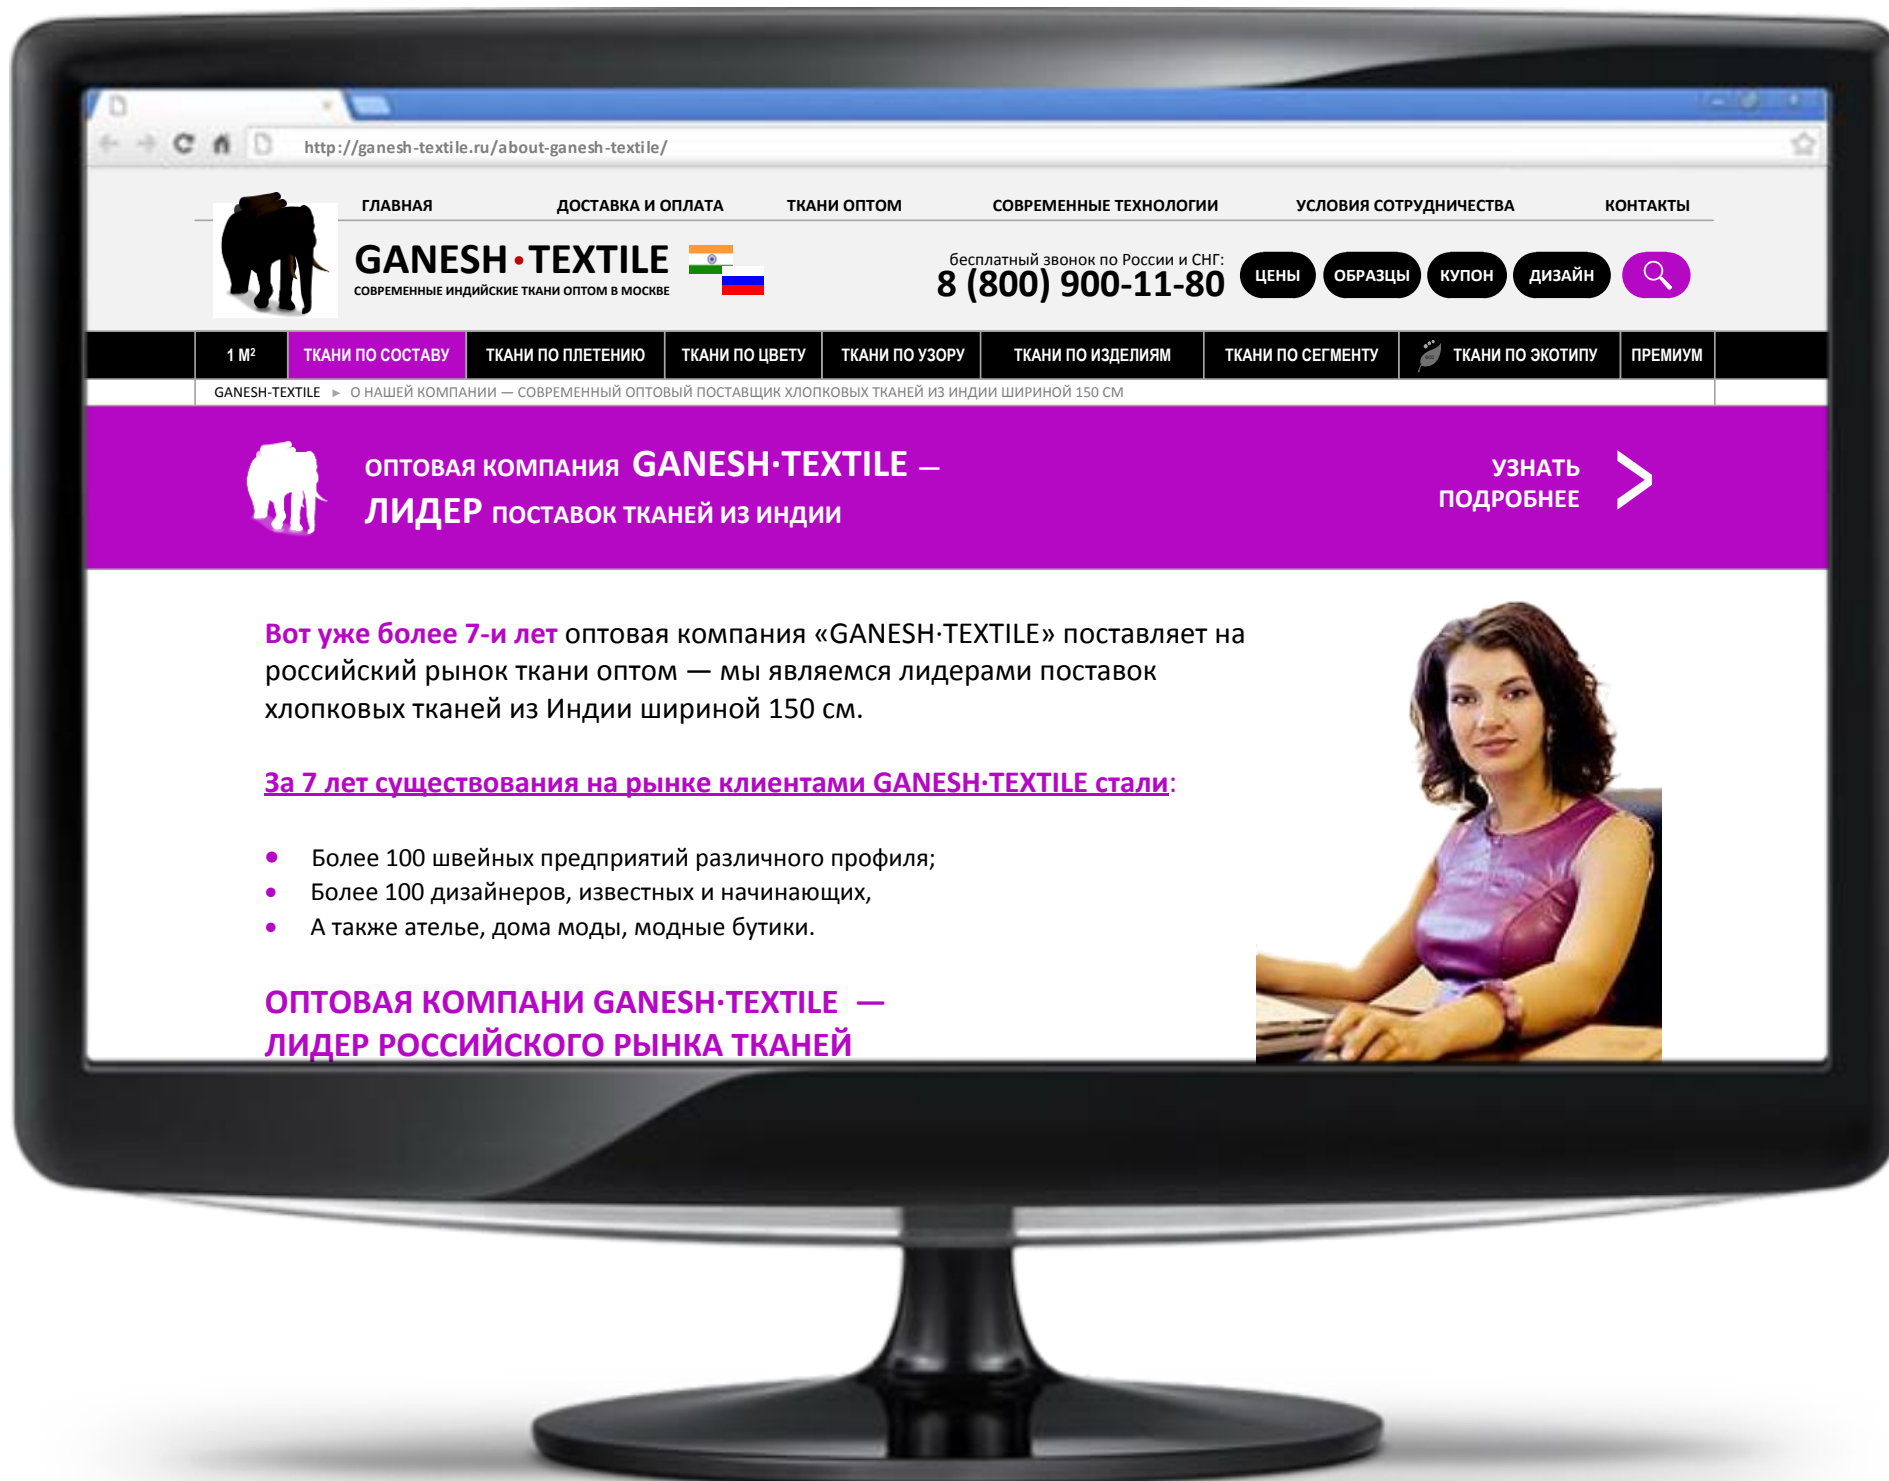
http://ganesh-textile.ru/about-ganesh-textile/

ГЛАВНАЯ ДОСТАВКА И ОПЛАТА ТКАНИ ОПТОМ СОВРЕМЕННЫЕ ТЕХНОЛОГИИ УСЛОВИЯ СОТРУДНИЧЕСТВА КОНТАКТЫ

GANESH·TEXTILE
СОВРЕМЕННЫЕ ИНДИЙСКИЕ ТКАНИ ОПТОМ В МОСКВЕ

бесплатный звонок по России и СНГ:
8 (800) 900-11-80

ЦЕНЫ ОБРАЗЦЫ КУПОН ДИЗАЙН

1 М² ТКАНИ ПО СОСТАВУ ТКАНИ ПО ПЛЕТЕНИЮ ТКАНИ ПО ЦВЕТУ ТКАНИ ПО УЗОРУ ТКАНИ ПО ИЗДЕЛИЯМ ТКАНИ ПО СЕГМЕНТУ ТКАНИ ПО ЭКОТИПУ ПРЕМИУМ

GANESH-TEXTILE ► О НАШЕЙ КОМПАНИИ — СОВРЕМЕННЫЙ ОПТОВЫЙ ПОСТАВЩИК ХЛОПКОВЫХ ТКАНЕЙ ИЗ ИНДИИ ШИРИНОЙ 150 СМ

ОПТОВАЯ КОМПАНИЯ GANESH·TEXTILE — ЛИДЕР ПОСТАВОК ТКАНЕЙ ИЗ ИНДИИ

УЗНАТЬ ПОДРОБНЕЕ

Вот уже более 7-и лет оптовая компания «GANESH·TEXTILE» поставляет на российский рынок ткани оптом — мы являемся лидерами поставок хлопковых тканей из Индии шириной 150 см.

За 7 лет существования на рынке клиентами GANESH·TEXTILE стали:

• Более 100 швейных предприятий различного профиля;
• Более 100 дизайнеров, известных и начинающих,
• А также ателье, дома моды, модные бутики.

ОПТОВАЯ КОМПАНИ GANESH·TEXTILE — ЛИДЕР РОССИЙСКОГО РЫНКА ТКАНЕЙ